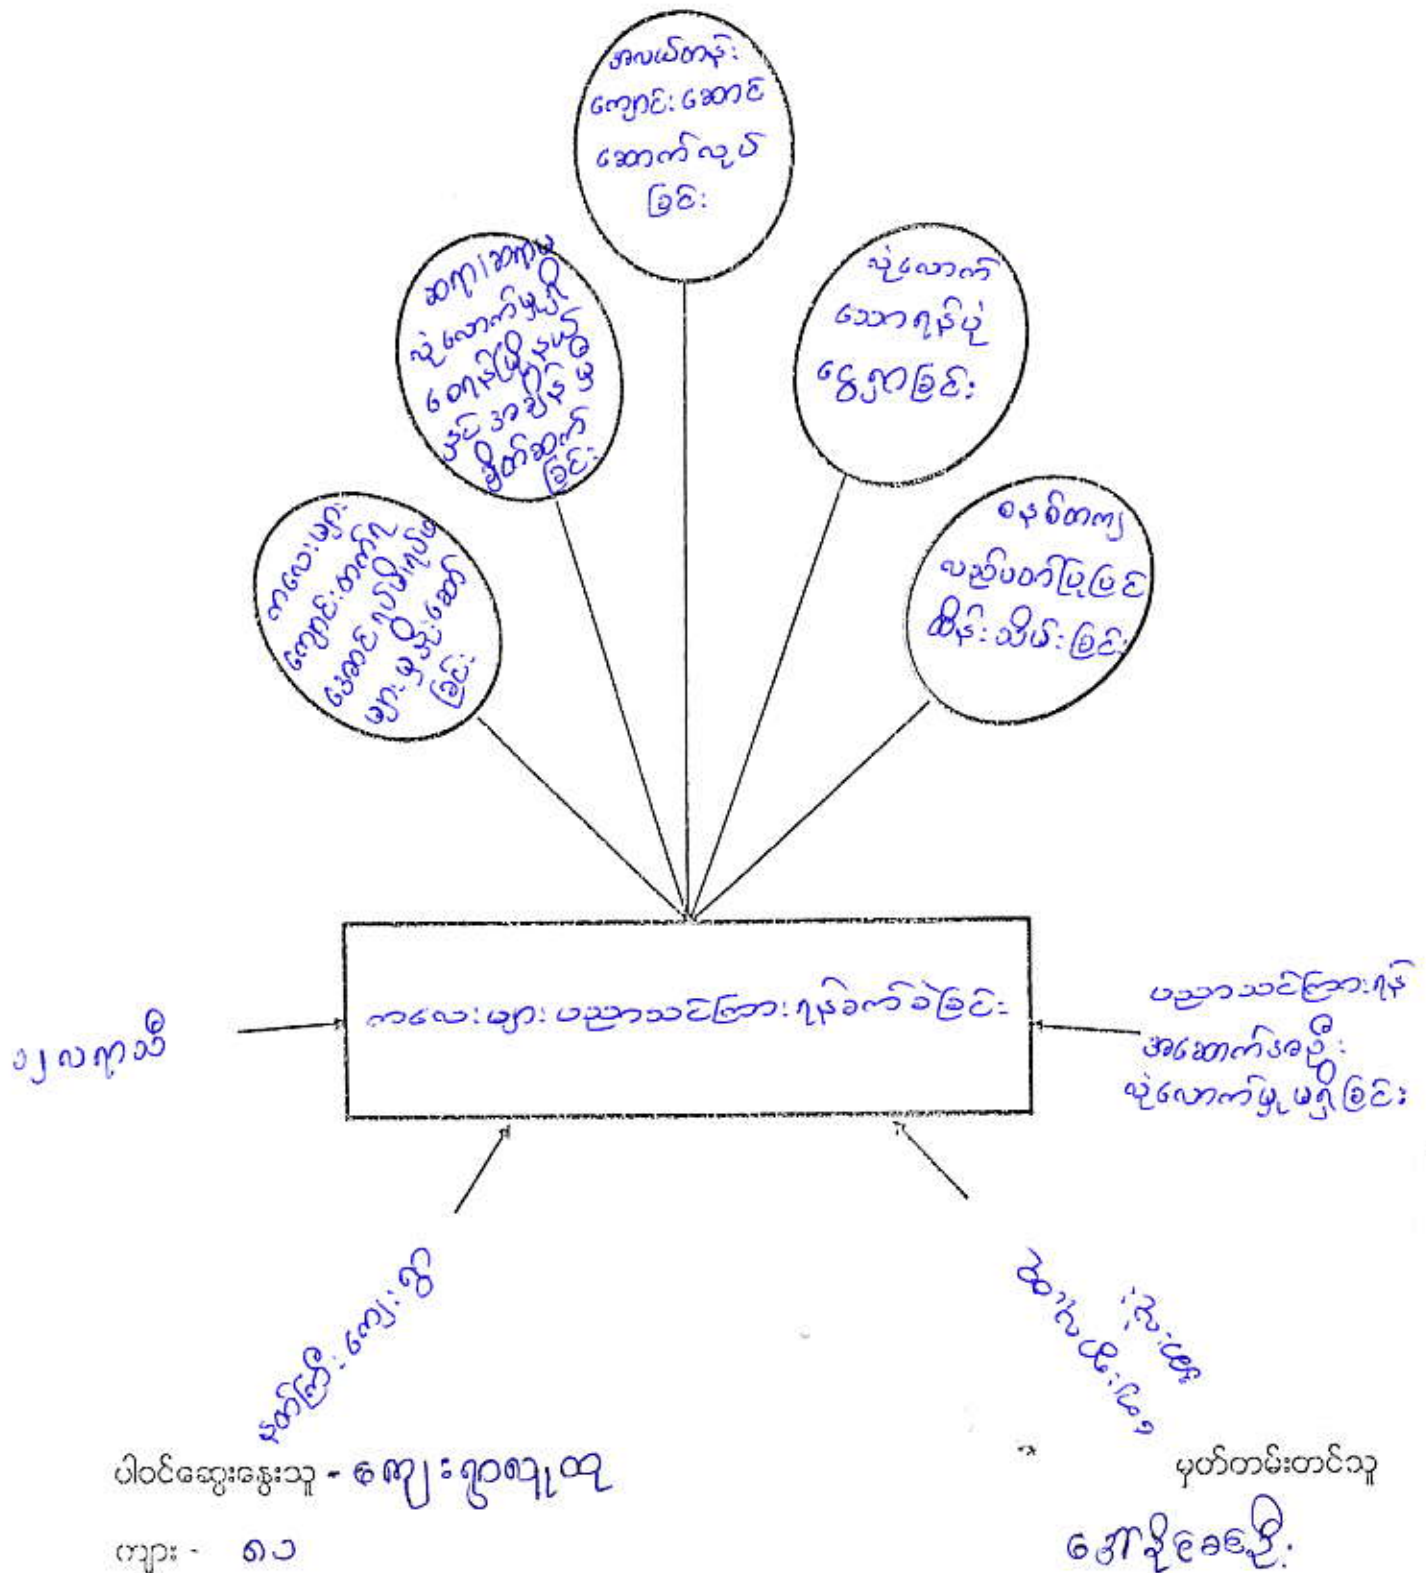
အလယ်တန်း ကျောင်းဆောင် ဆောက်လုပ် ခြင်း

ဆက်/ဆက်မ ပုံလောက်မှုရှိ ရောက်ပြီးနှင့် မှပ် အချိန် မှ ဖြတ်ဆက် ခြင်း

ပုံလောက် သောရန်ပုံ ငွေရှာခြင်း

ကလေးများ ကျောင်းတက်ရ ဆောင်ရပ်မိဘ များမှ နိုင်းဆော် ခြင်း

စနစ်တကျ လည်ပတ်ပြုခြင်း ထိန်းသိမ်းခြင်း

ကလေးများ ပညာသင်ကြားခွင့်ရခြင်း

ဗျလကာသ

ပညာသင်ကြားရန် အထောက်အကူ ပုံလောက်မှုမရှိခြင်း

ဆက်ကြီး ကျေးဝို

ဘိုးလင်း ကြီး

ပါဝင်ဆွေးနွေးသူ - ဧကျ ိးဂျာရ ၊ထ

ကျား - ၁၁

မှတ်တမ်းတင်သူ

ဒေါ်နိုခခင်ဦး